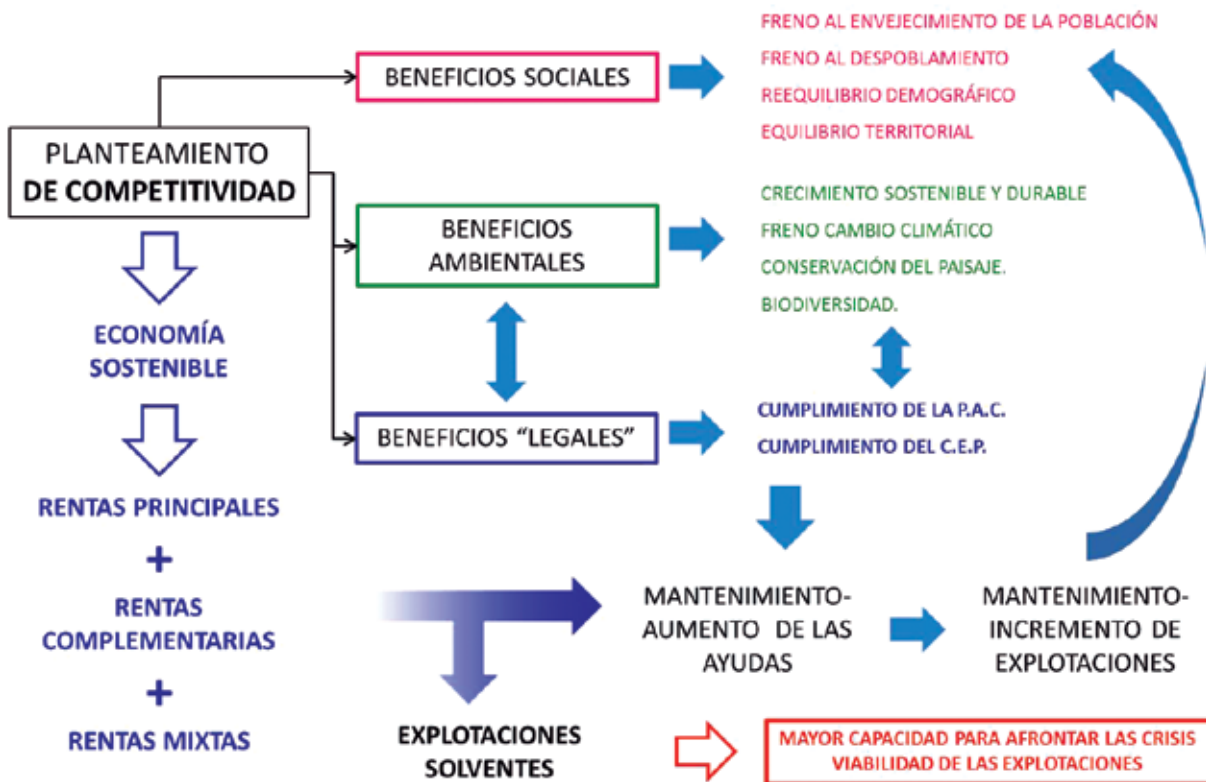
PLANTEAMIENTO DE COMPETITIVIDAD

BENEFICIOS SOCIALES

FRENO AL ENVEJECIMIENTO DE LA POBLACIÓN
FRENO AL DESPOBLAMIENTO
REEQUILIBRIO DEMOGRÁFICO
EQUILIBRIO TERRITORIAL

BENEFICIOS AMBIENTALES

CRECIMIENTO SOSTENIBLE Y DURABLE
FRENO CAMBIO CLIMÁTICO
CONSERVACIÓN DEL PAISAJE.
BIODIVERSIDAD.

BENEFICIOS "LEGALES"

CUMPLIMIENTO DE LA P.A.C.
CUMPLIMIENTO DEL C.E.P.

ECONOMÍA SOSTENIBLE

RENTAS PRINCIPALES
+
RENTAS COMPLEMENTARIAS
+
RENTAS MIXTAS

MANTENIMIENTO-AUMENTO DE LAS AYUDAS

MANTENIMIENTO-INCREMENTO DE EXPLOTACIONES

EXPLOTACIONES SOLVENTES

MAYOR CAPACIDAD PARA AFRONTAR LAS CRISIS
VIABILIDAD DE LAS EXPLOTACIONES